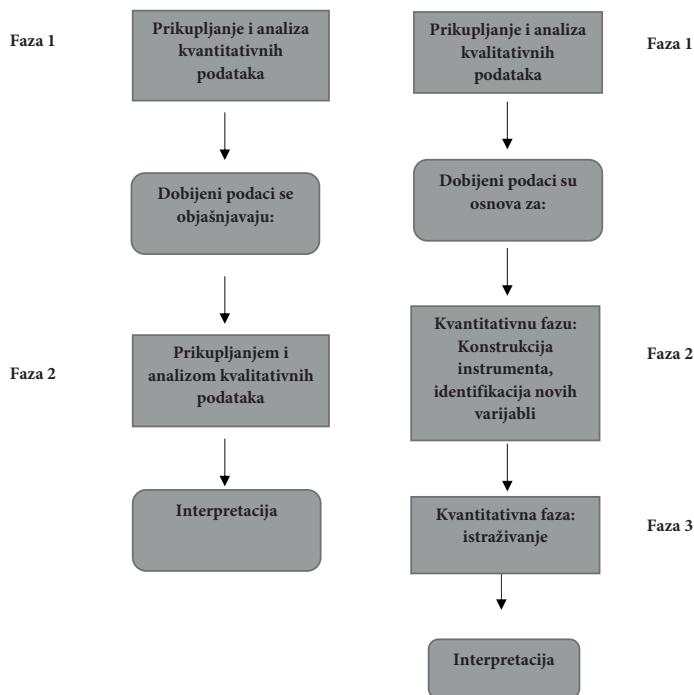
Faza 1

Prikupljanje i analiza kvantitativnih podataka

Dobijeni podaci se objašnjavaju:

Faza 2

Prikupljanjem i analizom kvalitativnih podataka

Interpretacija

Prikupljanje i analiza kvalitativnih podataka

Faza 1

Dobijeni podaci su osnova za:

Kvantitativnu fazu: Konstrukcija instrumenta, identifikacija novih varijabli

Faza 2

Kvantitativna faza: istraživanje

Faza 3

Interpretacija